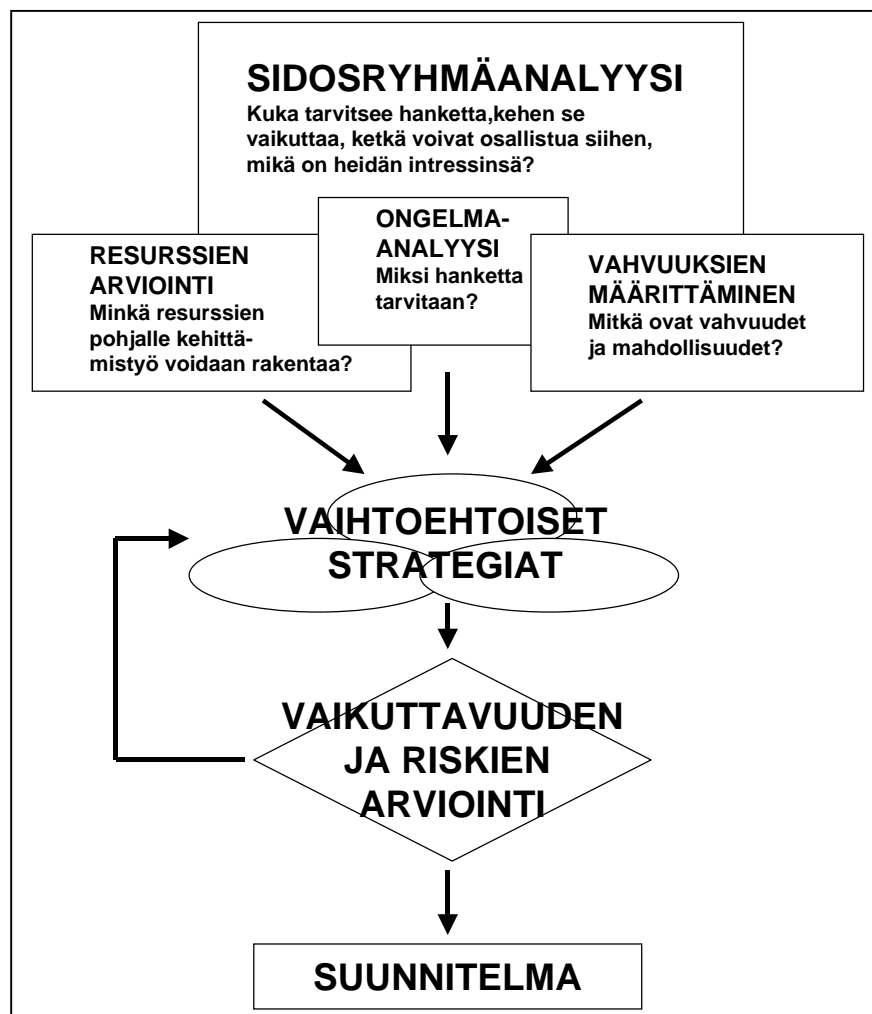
SIDOSRYHMÄANALYYSI
Kuka tarvitsee hanketta,kehen se vaikuttaa, ketkä voivat osallistua siihen, mikä on heidän intressinsä?

RESURSSIEN ARVIOINTI
Minkä resurssien pohjalle kehittämistyö voidaan rakentaa?

ONGELMA-ANALYYSI
Miksi hanketta tarvitaan?

VAHVUUKSIEN MÄÄRITTÄMINEN
Mitkä ovat vahvuudet ja mahdollisuudet?

VAIHTOEHTOISET STRATEGIAT

VAIKUTTAVUUDEN JA RISKIEN ARVIOINTI

SUUNNITELMA